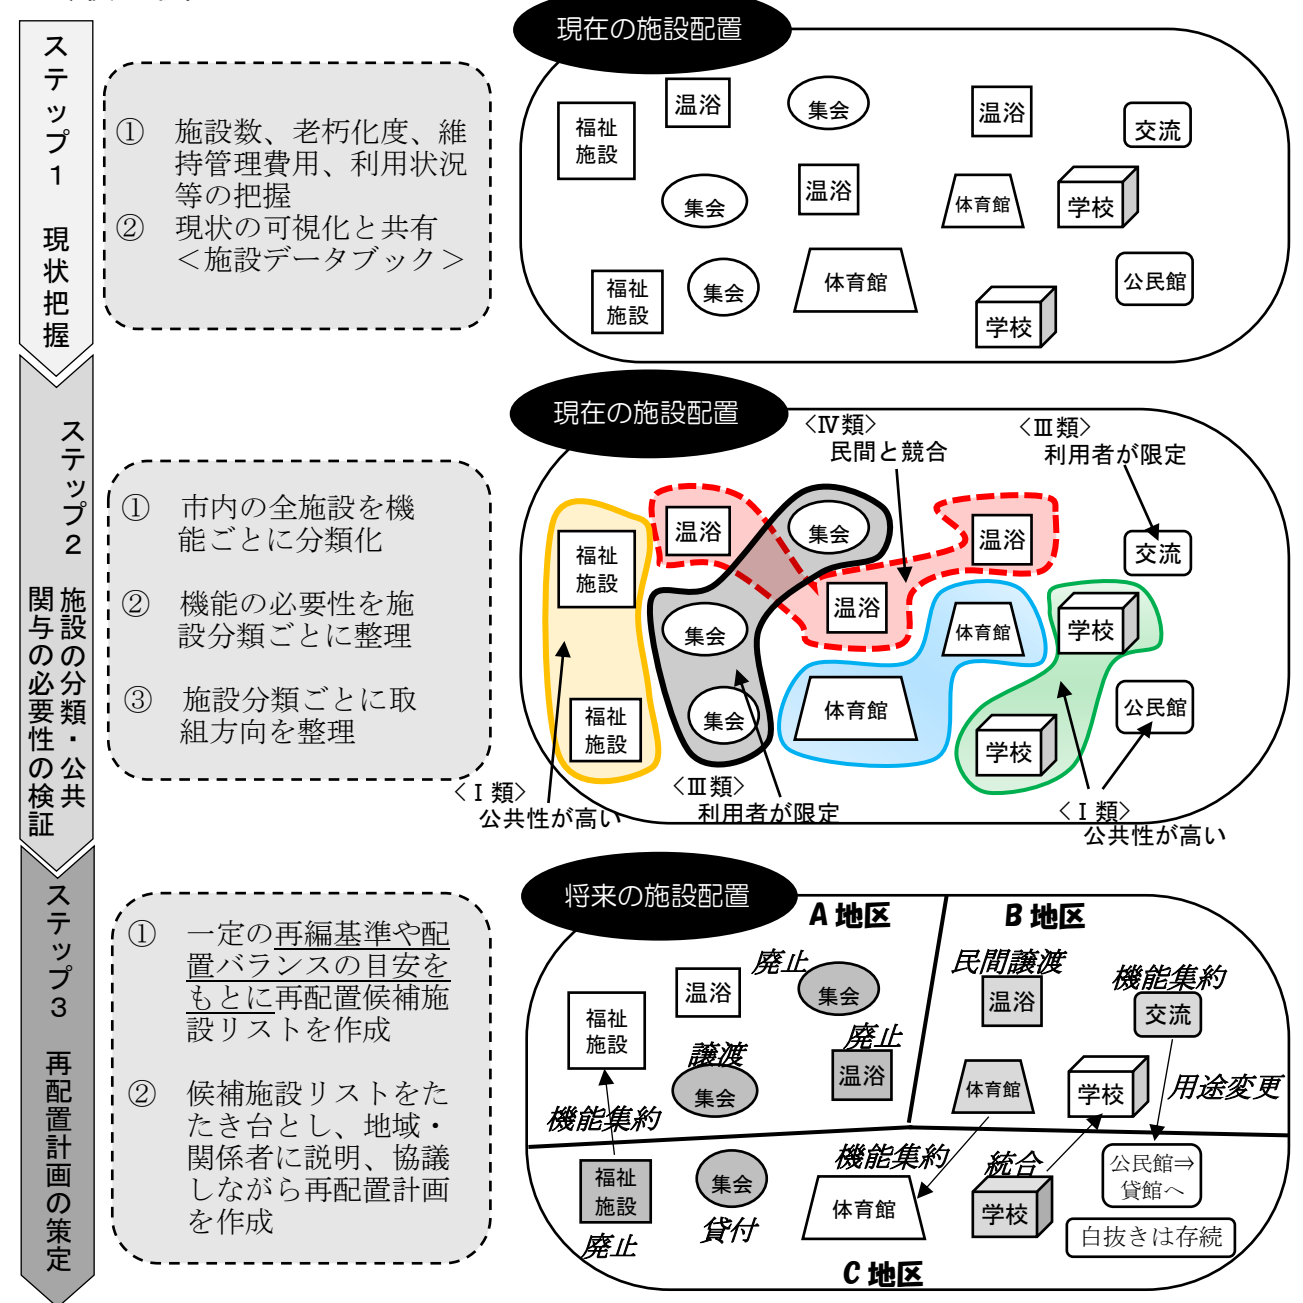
ステップ1 現状把握

① 施設数、老朽化度、維持管理費用、利用状況等の把握
② 現状の可視化と共有 ＜施設データブック＞

現在の施設配置

福祉施設 温浴 集会 温浴 交流
集会 温浴 体育館 学校
福祉施設 集会 体育館 公民館 学校

ステップ2 施設の分類・公共関与の必要性の検証

① 市内の全施設を機能ごとに分類化
② 機能の必要性を施設分類ごとに整理
③ 施設分類ごとに取組方向を整理

現在の施設配置

〈Ⅳ類〉 民間と競合
〈Ⅲ類〉 利用者が限定

福祉施設 温浴 集会 温浴 交流
集会 温浴 体育館 学校
福祉施設 集会 体育館 公民館 学校

〈Ⅰ類〉 公共性が高い
〈Ⅲ類〉 利用者が限定
〈Ⅰ類〉 公共性が高い

ステップ3 再配置計画の策定

① 一定の再編基準や配置バランスの目安をもとに再配置候補施設リストを作成
② 候補施設リストをたたき台とし、地域・関係者に説明、協議しながら再配置計画を作成

将来の施設配置

A 地区
B 地区

温浴 廃止 集会
福祉施設 譲渡 集会 廃止 温浴
機能集約
民間譲渡 温浴
機能集約 交流
体育館 学校 用途変更
機能集約
統合
福祉施設 廃止
集会 貸付
体育館
学校
公民館⇒貸館へ
白抜きは存続

C 地区